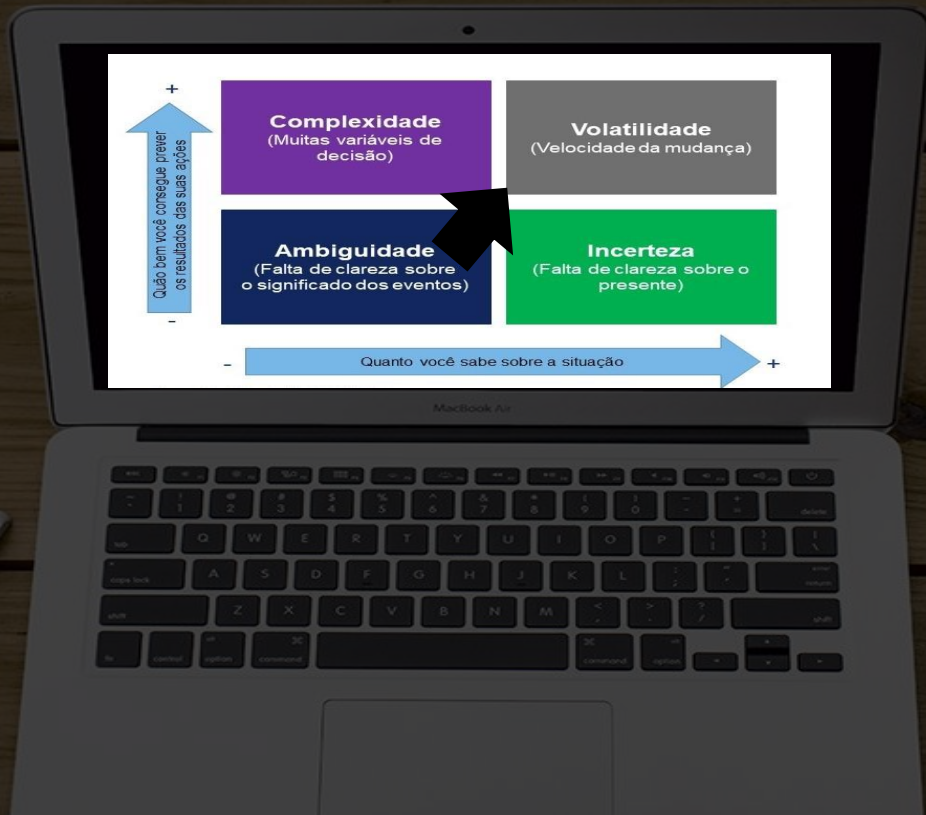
+

Quão bem você consegue prever os resultados das suas ações

-

Complexidade
(Muitas variáveis de decisão)

Volatilidade
(Velocidade da mudança)

Ambiguidade
(Falta de clareza sobre o significado dos eventos)

Incerteza
(Falta de clareza sobre o presente)

-

Quanto você sabe sobre a situação

+

MacBook Air

esc

~ ` ! 1 @ 2 # 3 $ 4 % 5 ^ 6 & 7 * 8 ( 9 ) 0 _ - + = delete

tab Q W E R T Y U I O P { [ } ] | \

caps lock A S D F G H J K L : ; " ' enter return

shift Z X C V B N M < , > . ? / shift

fn control option command command option